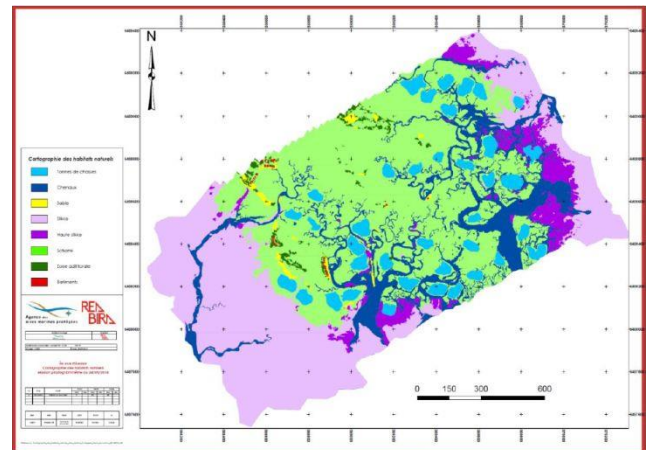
N

Cartographie des habitats naturels

Mares de chasses

Chenaux

Sables

Slikke

Haute slikke

Schorre

Zone subtidale

Bâtiments

Agence des aires marines protégées

RENFORCER BIRD

Cartographie des habitats naturels

0 150 300 600